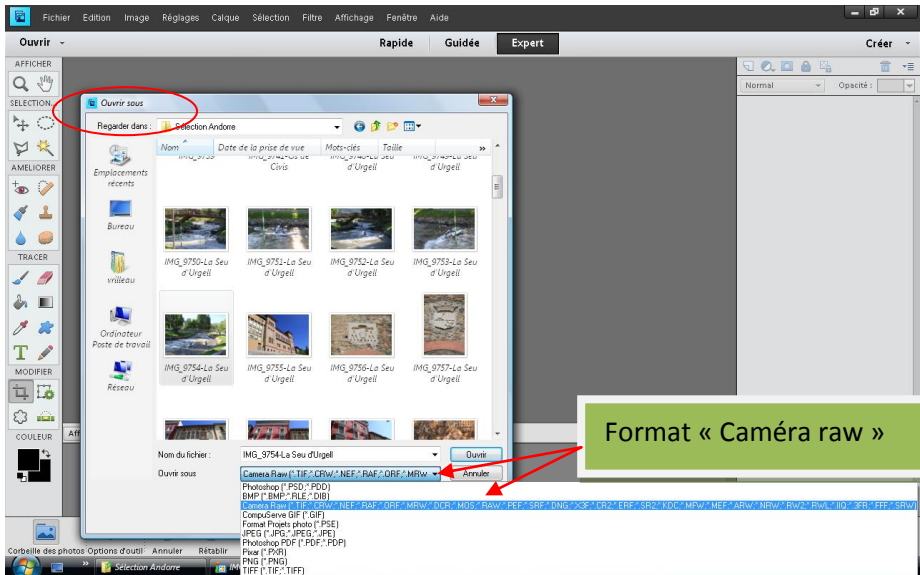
Fichier Edition Image Réglages Calque Sélection Filtre Affichage Fenêtre Aide

Ouvrir

Rapide Guidée Expert

Créer

AFFICHER

SELECTION

AMELIORER

TRACER

MODIFIER

COULEUR

Normal Opacité :

Ouvrir sous

Regarder dans : Sélection Andorre

Nom Date de la prise de vue Mots-clés Taille

IMG_9739 IMG_9741-Os de Civis IMG_9748-La Seu d'Urgell IMG_9749-La Seu d'Urgell

Emplacements récents

Bureau

vrilleau

Ordinateur Poste de travail

Réseau

IMG_9750-La Seu d'Urgell IMG_9751-La Seu d'Urgell IMG_9752-La Seu d'Urgell IMG_9753-La Seu d'Urgell

IMG_9754-La Seu d'Urgell IMG_9755-La Seu d'Urgell IMG_9756-La Seu d'Urgell IMG_9757-La Seu d'Urgell

Nom du fichier : IMG_9754-La Seu d'Urgell

Ouvrir sous Camera Raw (*.TIF;*.CRW;*.NEF;*.RAF;*.ORF;*.MRW

Ouvrir

Annuler

Format « Caméra raw »

Photoshop (*.PSD;*.PDD)
BMP (*.BMP;*.RLE;*.DIB)
Camera Raw (*.TIF;*.CRW;*.NEF;*.RAF;*.ORF;*.MRW;*.DCR;*.MOS;*.RAW;*.PEF;*.SRF;*.DNG;*.X3F;*.CR2;*.ERF;*.SR2;*.KDC;*.MFW;*.MEF;*.ARW;*.NRW;*.RW2;*.RWL;*.IIQ;*.3FR;*.FFF;*.SRW)
CompuServe GIF (*.GIF)
Format Projets photo (*.PSE)
JPEG (*.JPG;*.JPEG;*.JPE)
Photoshop PDF (*.PDF;*.PDP)
Pixar (*.PXR)
PNG (*.PNG)
TIFF (*.TIF;*.TIFF)

Corbeille des photos Options d'outil Annuler Rétablir

Sélection Andorre